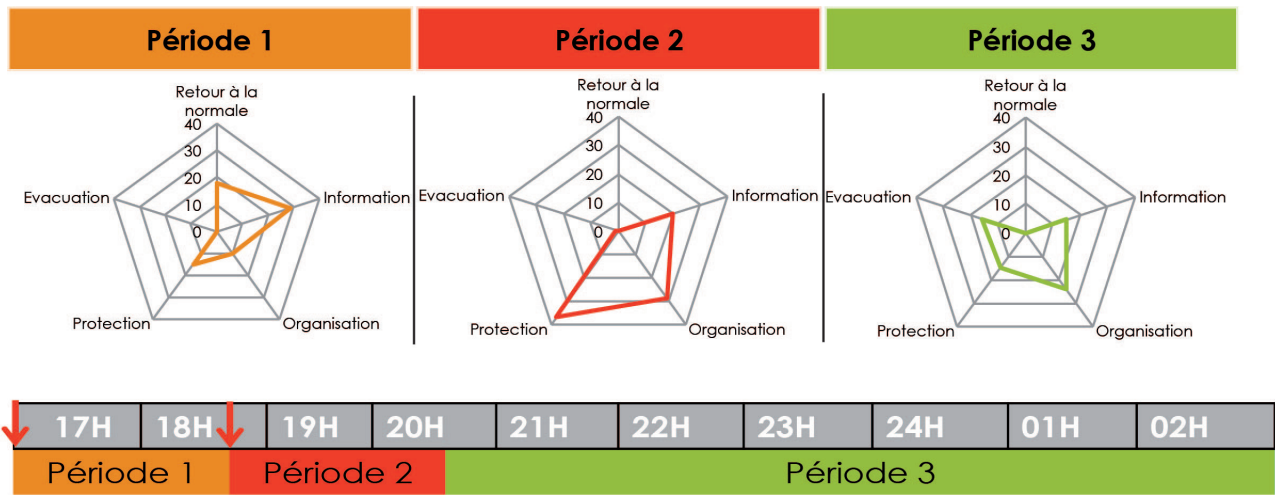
Période 1

Retour à la normale
40
30
20
10
0
Evacuation
Information
Protection
Organisation

Période 2

Retour à la normale
40
30
20
10
0
Evacuation
Information
Protection
Organisation

Période 3

Retour à la normale
40
30
20
10
0
Evacuation
Information
Protection
Organisation

| 17H | 18H | 19H | 20H | 21H | 22H | 23H | 24H | 01H | 02H |
|---|---|---|---|---|---|---|---|---|---|

Période 1 Période 2 Période 3